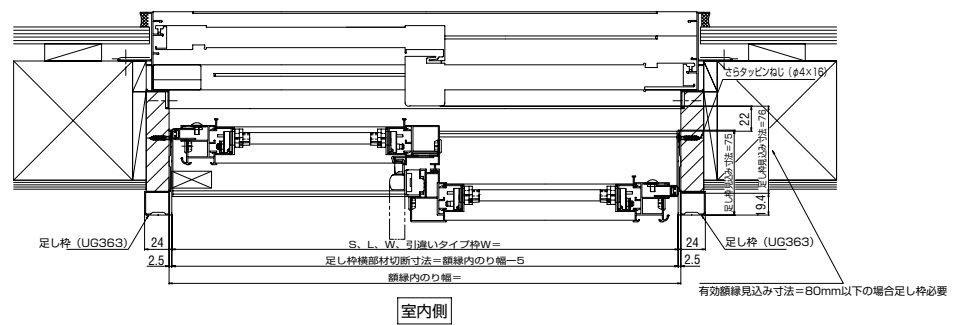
さらタッピンねじ（φ4×16）

22

足し枠見込み寸法=75

足し枠見込み寸法=76

19.4

足し枠（UG363）

24

S、L、W、引違いタイプ枠W=

24

足し枠（UG363）

2.5

足し枠横部材切断寸法=額縁内のり幅ー5

2.5

額縁内のり幅=

有効額縁見込み寸法=80mm以下の場合足し枠必要

室内側